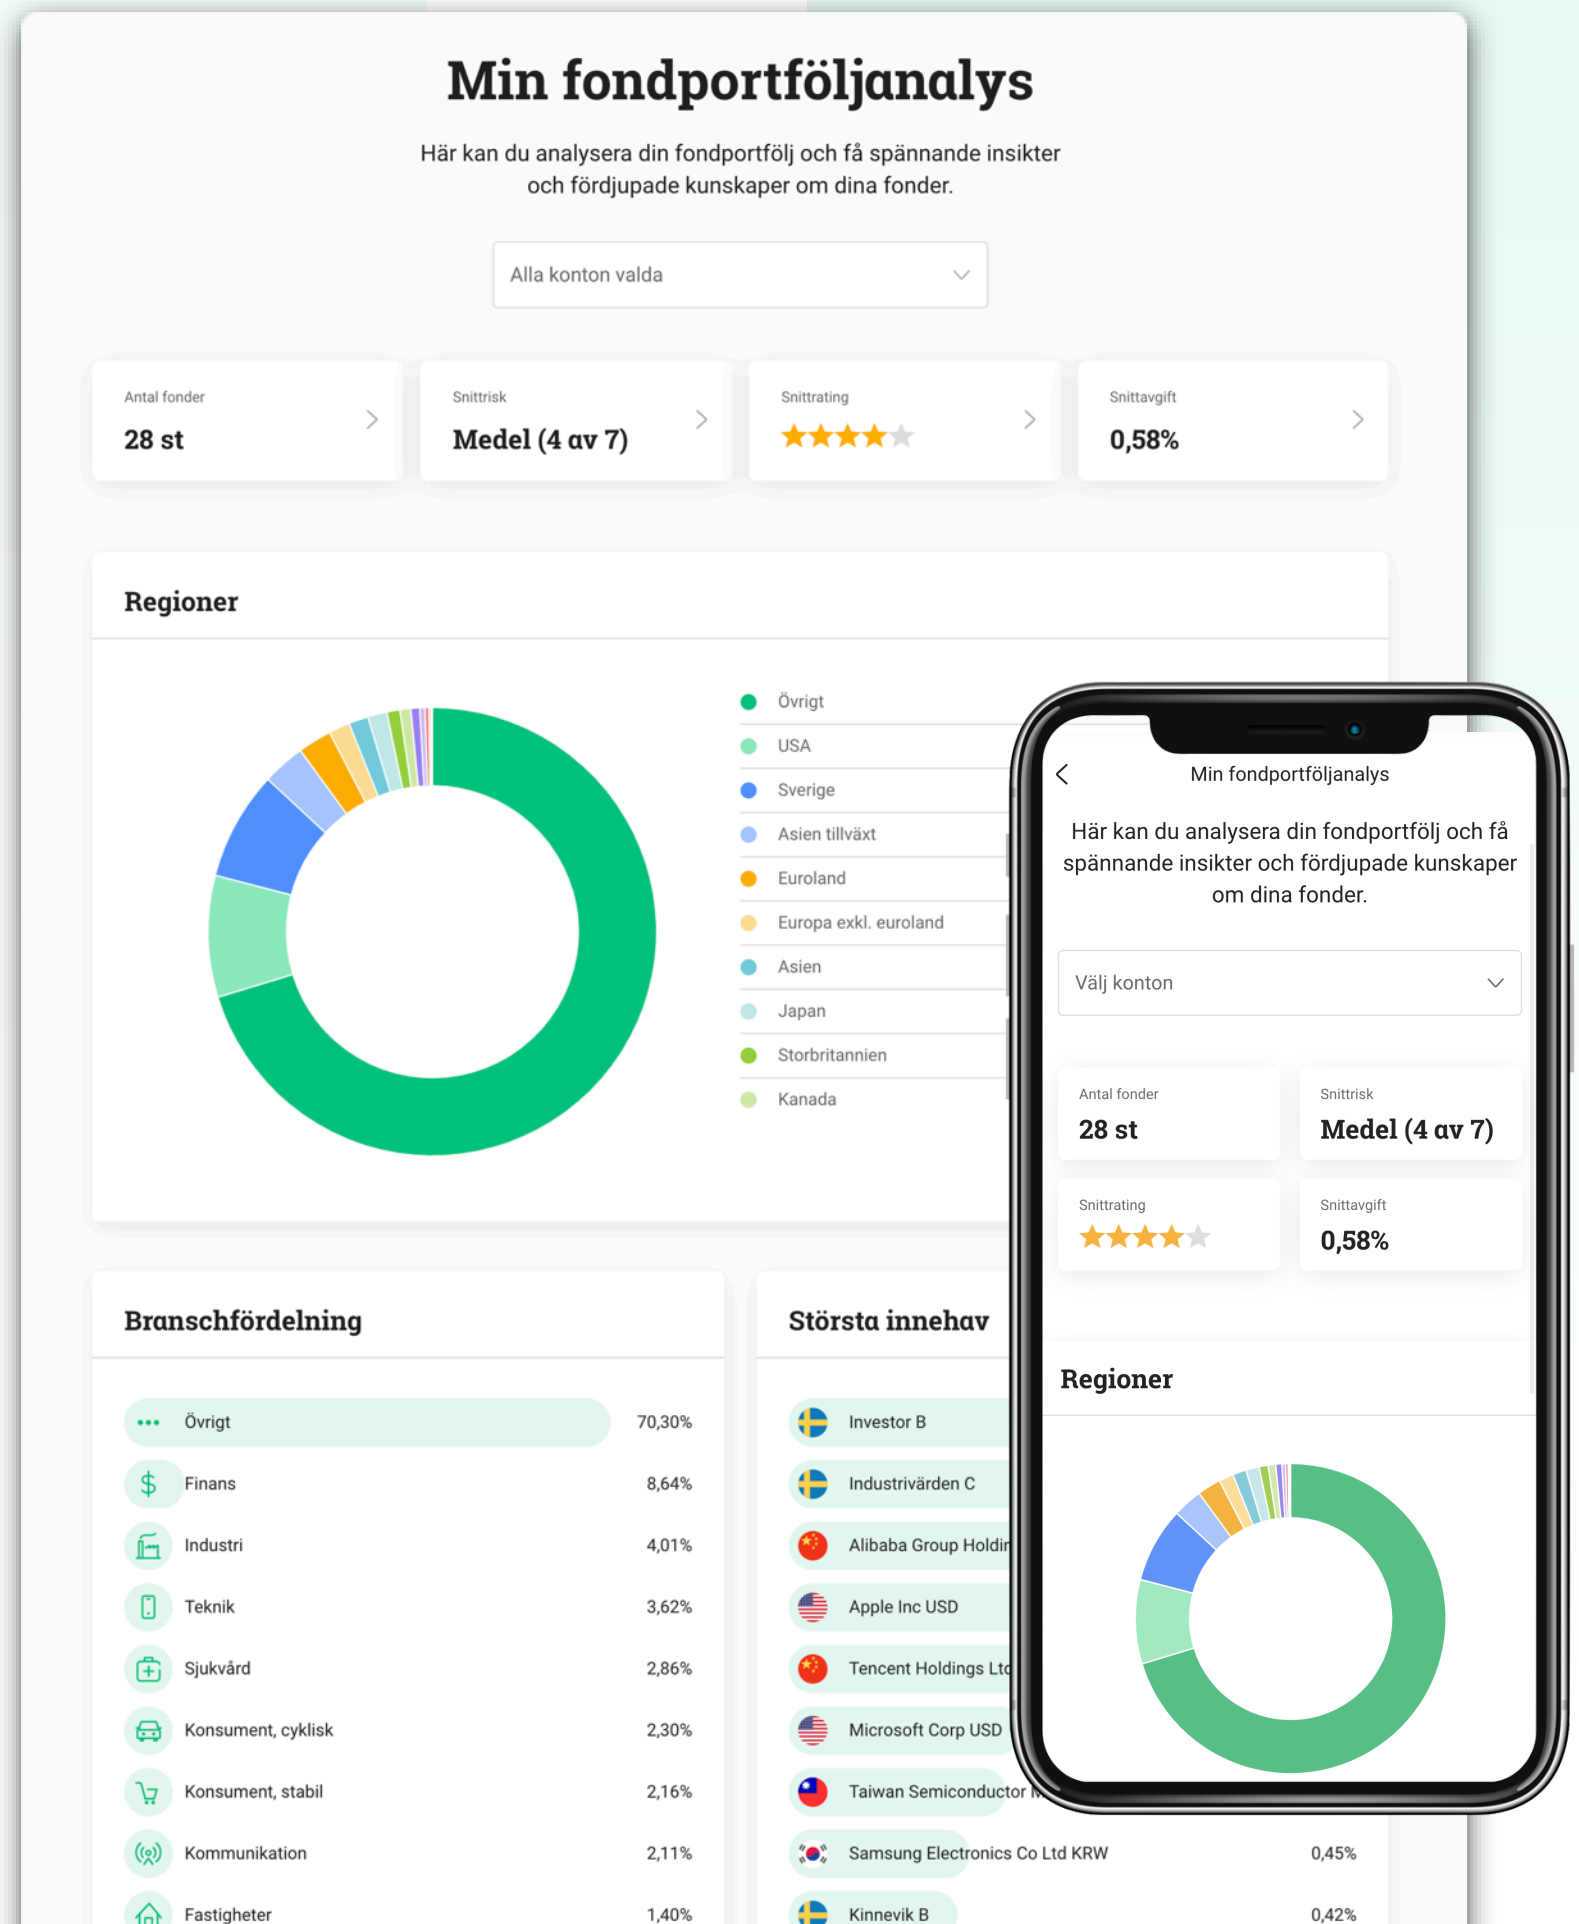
Min fondportföljanalys

Här kan du analysera din fondportfölj och få spännande insikter och fördjupade kunskaper om dina fonder.

Alla konton valda

Antal fonder
28 st

Snittrisk
Medel (4 av 7)

Snittrating

Snittavgift
0,58%

Regioner

Övrigt
USA
Sverige
Asien tillväxt
Euroland
Europa exkl. euroland
Asien
Japan
Storbritannien
Kanada

Branschfördelning

| | |
|---|---|
| Övrigt | 70,30% |
| Finans | 8,64% |
| Industri | 4,01% |
| Teknik | 3,62% |
| Sjukvård | 2,86% |
| Konsument, cyklisk | 2,30% |
| Konsument, stabil | 2,16% |
| Kommunikation | 2,11% |
| Fastigheter | 1,40% |

Största innehav

Investor B
Industrivärden C
Alibaba Group Holdi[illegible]
Apple Inc USD
Tencent Holdings Ltd
Microsoft Corp USD
Taiwan Semiconductor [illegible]
Samsung Electronics Co Ltd KRW 0,45%
Kinnevik B 0,42%

Min fondportföljanalys

Här kan du analysera din fondportfölj och få spännande insikter och fördjupade kunskaper om dina fonder.

Välj konton

Antal fonder
28 st

Snittrisk
Medel (4 av 7)

Snittrating

Snittavgift
0,58%

Regioner